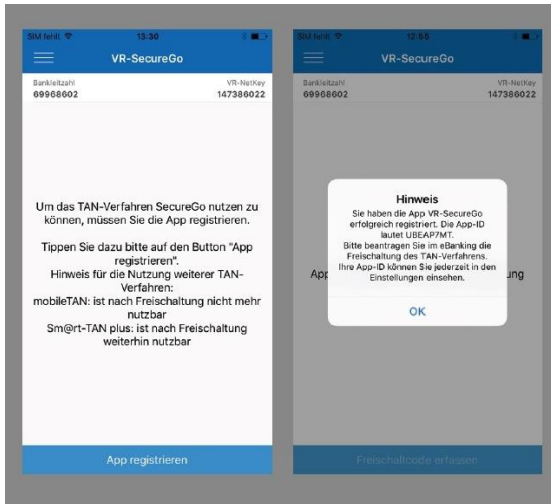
SIM fehlt 13:30

VR-SecureGo

Bankleitzahl
69968602

VR-NetKey
147386022

Um das TAN-Verfahren SecureGo nutzen zu können, müssen Sie die App registrieren.

Tippen Sie dazu bitte auf den Button "App registrieren".
Hinweis für die Nutzung weiterer TAN-Verfahren:
mobileTAN: ist nach Freischaltung nicht mehr nutzbar
Sm@rt-TAN plus: ist nach Freischaltung weiterhin nutzbar

App registrieren

SIM fehlt 12:55

VR-SecureGo

Bankleitzahl
69968602

VR-NetKey
147386022

App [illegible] ung

Hinweis
Sie haben die App VR-SecureGo erfolgreich registriert. Die App-ID lautet UBEAP7MT.
Bitte beantragen Sie im eBanking die Freischaltung des TAN-Verfahrens.
Ihre App-ID können Sie jederzeit in den Einstellungen einsehen.

OK

Freischaltcode erfassen